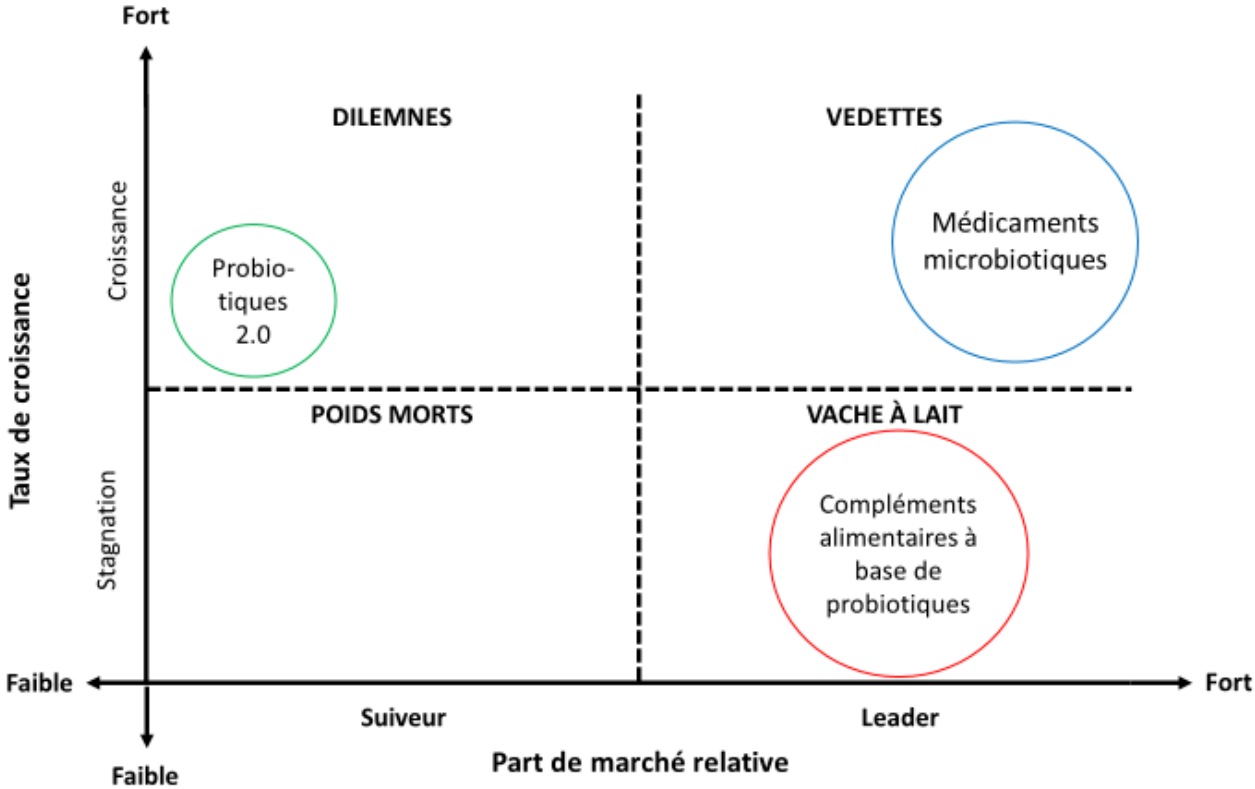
Fort

Taux de croissance

Croissance

Stagnation

DILEMNES

VEDETTES

Probiotiques 2.0

Médicaments microbiotiques

POIDS MORTS

VACHE À LAIT

Compléments alimentaires à base de probiotiques

Faible

Fort

Suiveur

Leader

Faible

Part de marché relative